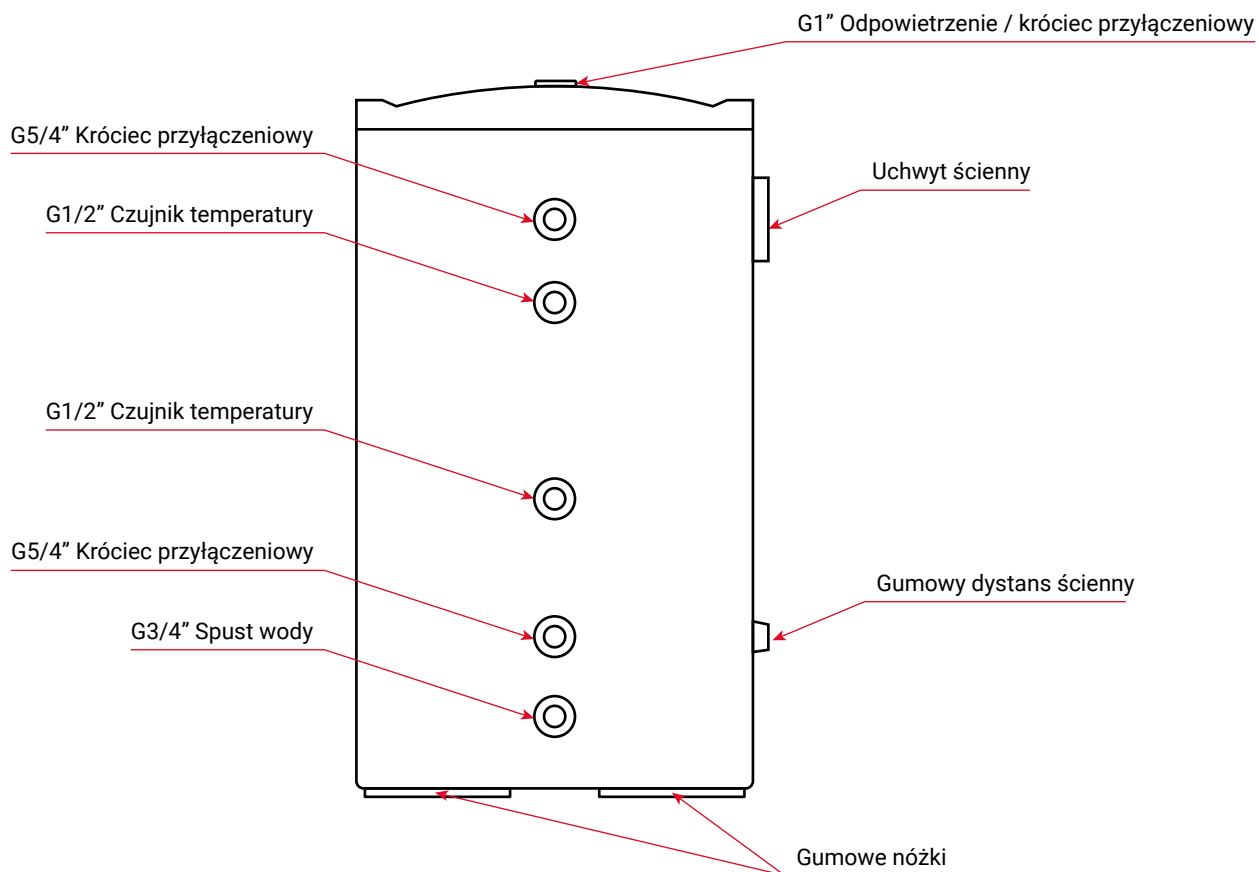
G1” Odpowietrzenie / króciec przyłączeniowy

G5/4” Króciec przyłączeniowy

Uchwyt ścienny

G1/2” Czujnik temperatury

G1/2” Czujnik temperatury

G5/4” Króciec przyłączeniowy

Gumowy dystans ścienny

G3/4” Spust wody

Gumowe nóżki